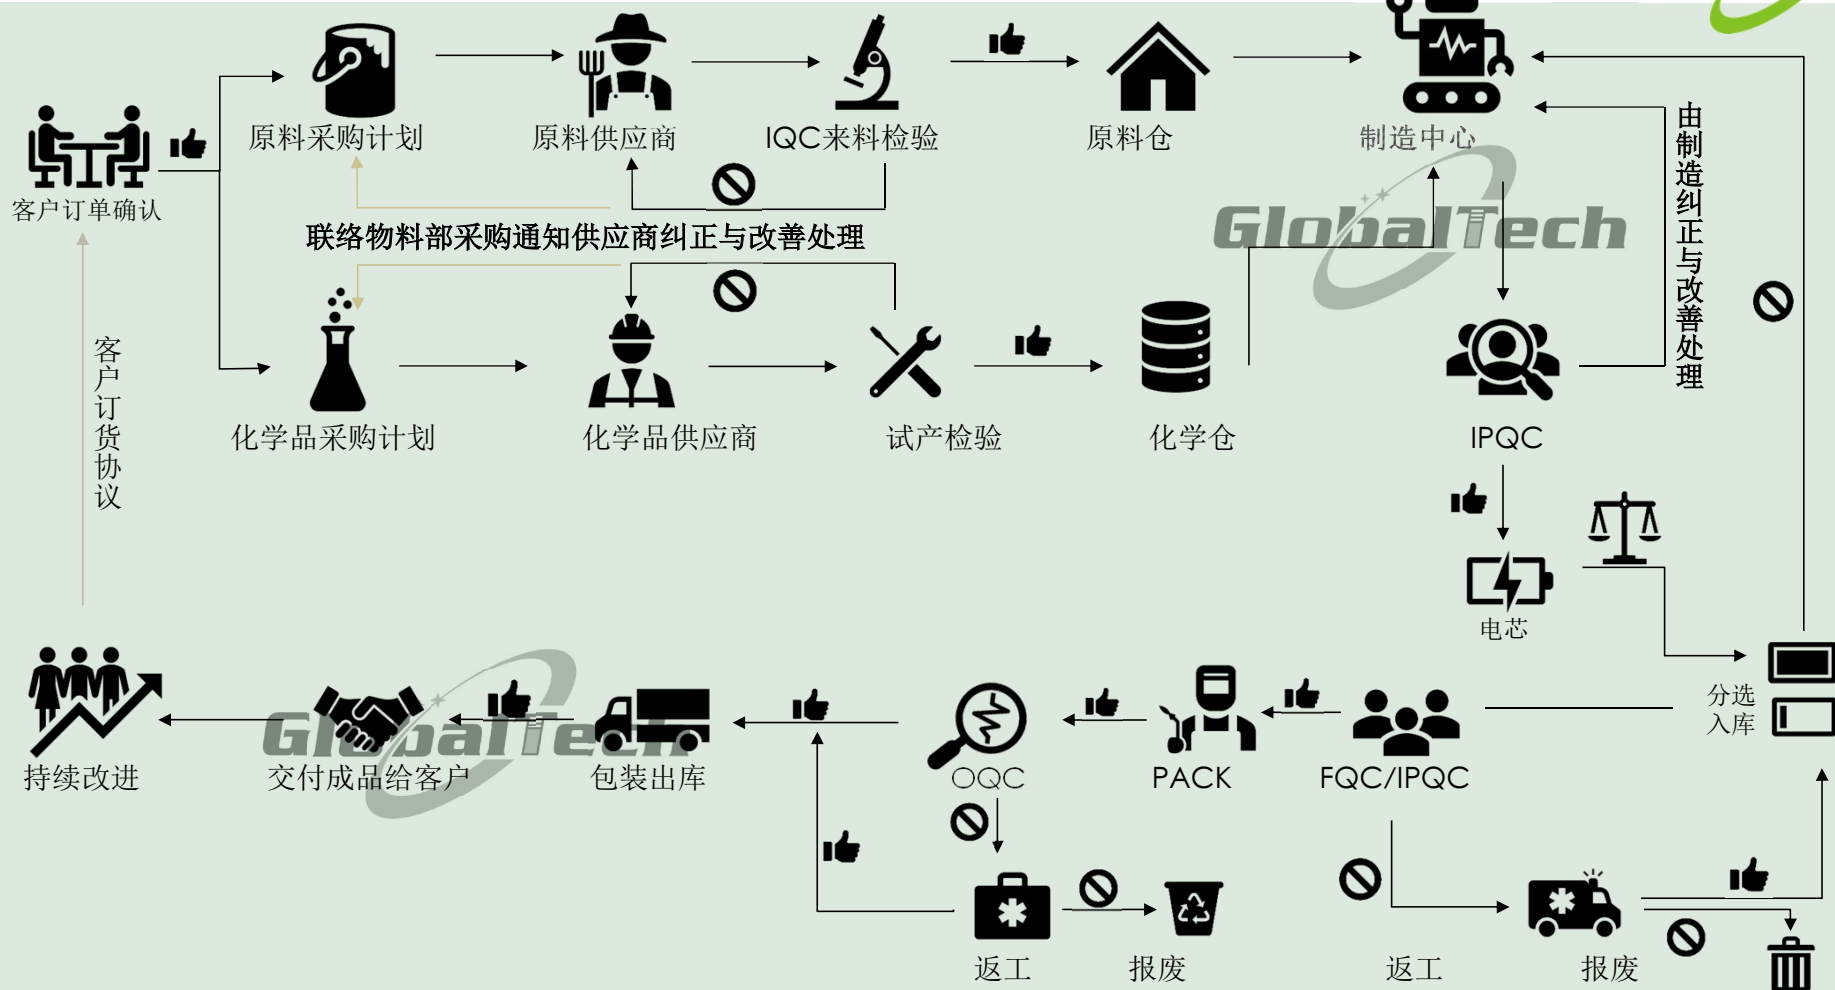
客户订单确认

原料采购计划

原料供应商

IQC来料检验

原料仓

制造中心

联络物料部采购通知供应商纠正与改善处理

由制造纠正与改善处理

GlobalTech

客户订货协议

化学品采购计划

化学品供应商

试产检验

化学仓

IPQC

电芯

分选入库

持续改进

交付成品给客户

包装出库

OQC

PACK

FQC/IPQC

GlobalTech

返工

报废

返工

报废